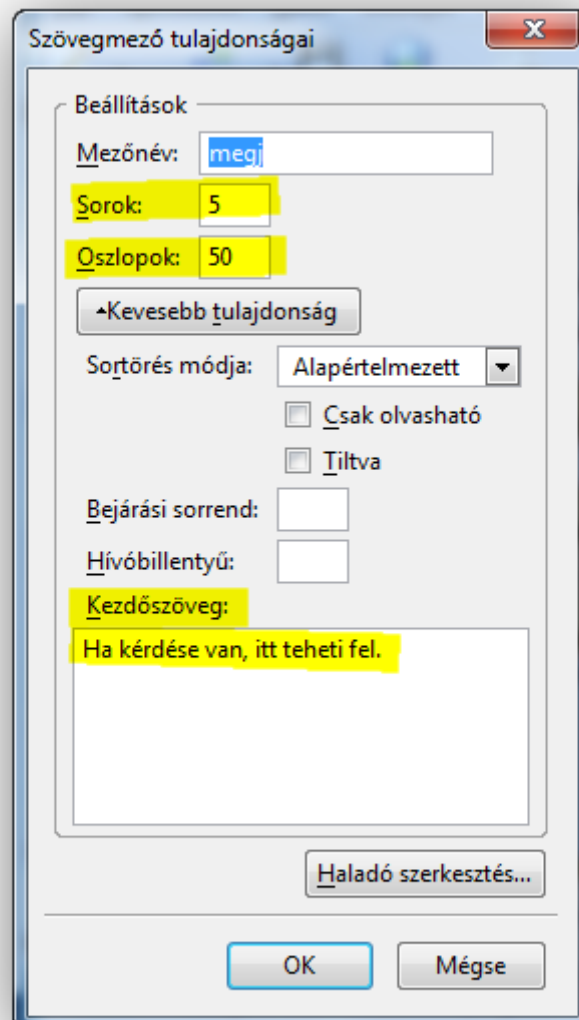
Szövegmező tulajdonságai

Beállítások

Mezőnév: megj

Sorok: 5

Oszlopok: 50

Kevesebb tulajdonság

Sortörés módja: Alapértelmezett

Csak olvasható

Tiltva

Bejárási sorrend:

Hívóbillentyű:

Kezdőszöveg:

Ha kérdése van, itt teheti fel.

Haladó szerkesztés...

OK

Mégse